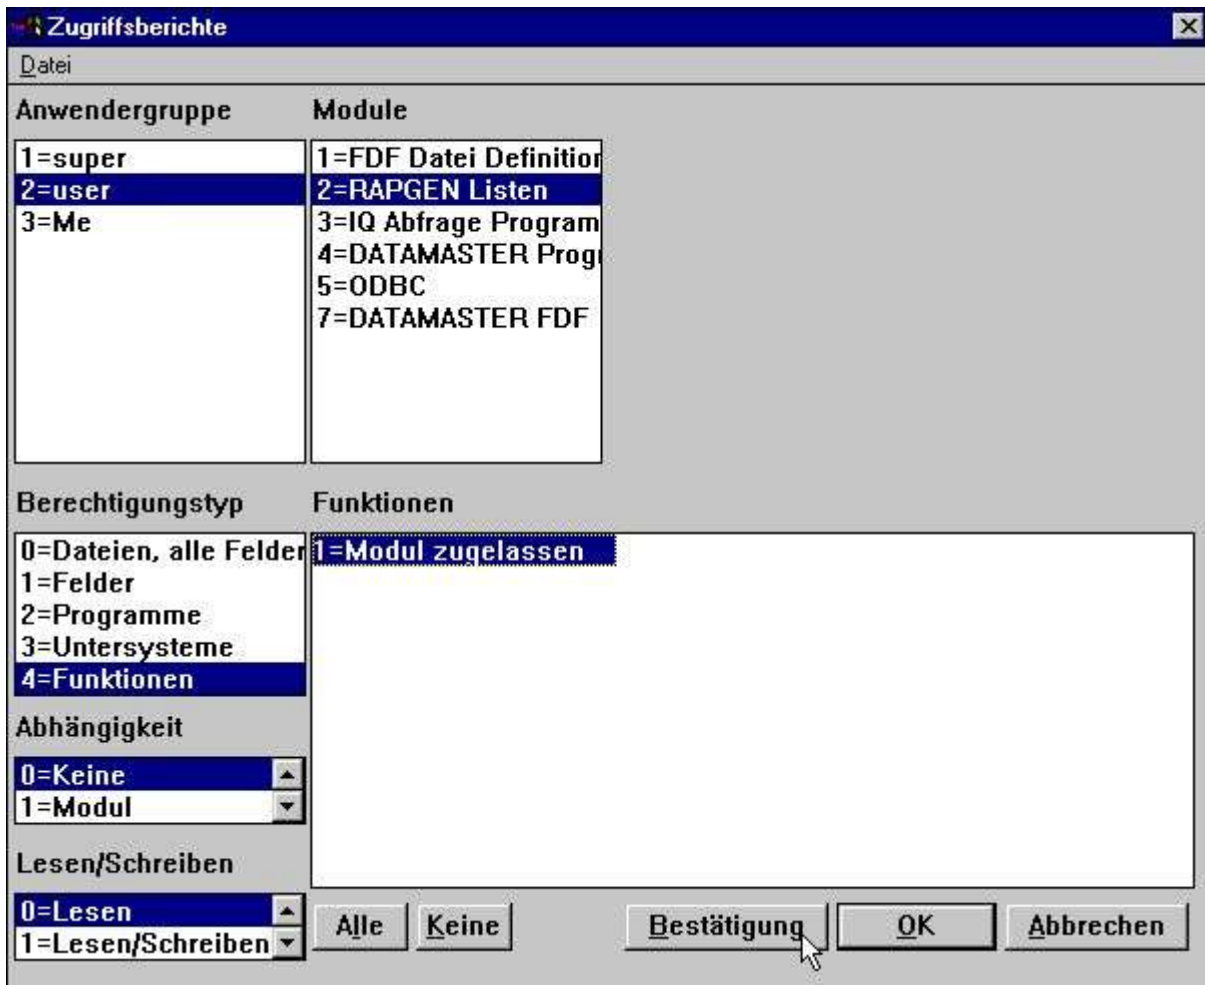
Zugriffsberichte

Datei

Anwendergruppe

1=super
2=user
3=Me

Module

1=FDF Datei Definitior
2=RAPGEN Listen
3=IQ Abfrage Program
4=DATAMASTER Progr
5=ODBC
7=DATAMASTER FDF

Berechtigungstyp

0=Dateien, alle Felder
1=Felder
2=Programme
3=Untersysteme
4=Funktionen

Funktionen

1=Modul zugelassen

Abhängigkeit

0=Keine
1=Modul

Lesen/Schreiben

0=Lesen
1=Lesen/Schreiben

Alle
Keine
Bestätigung
OK
Abbrechen